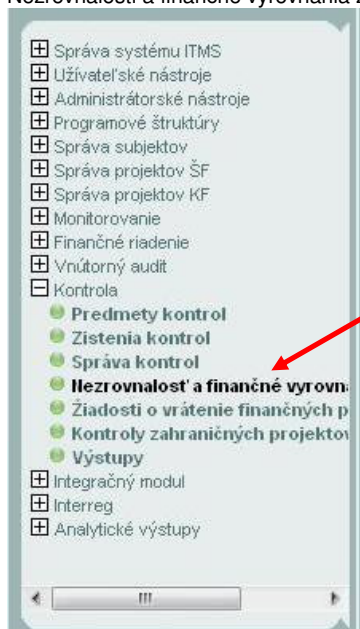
Nezrovnalosti a finančné vyrovnania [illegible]

⊞ Správa systému ITMS
⊞ Užívateľské nástroje
⊞ Administrátorské nástroje
⊞ Programové štruktúry
⊞ Správa subjektov
⊞ Správa projektov ŠF
⊞ Správa projektov KF
⊞ Monitorovanie
⊞ Finančné riadenie
⊞ Vnútorný audit
⊟ Kontrola
Predmety kontrol
Zistenia kontrol
Správa kontrol
Nezrovnalosť a finančné vyrovna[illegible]
Žiadosti o vrátenie finančných p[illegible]
Kontroly zahraničných projektov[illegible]
Výstupy
⊞ Integračný modul
⊞ Interreg
⊞ Analytické výstupy

III